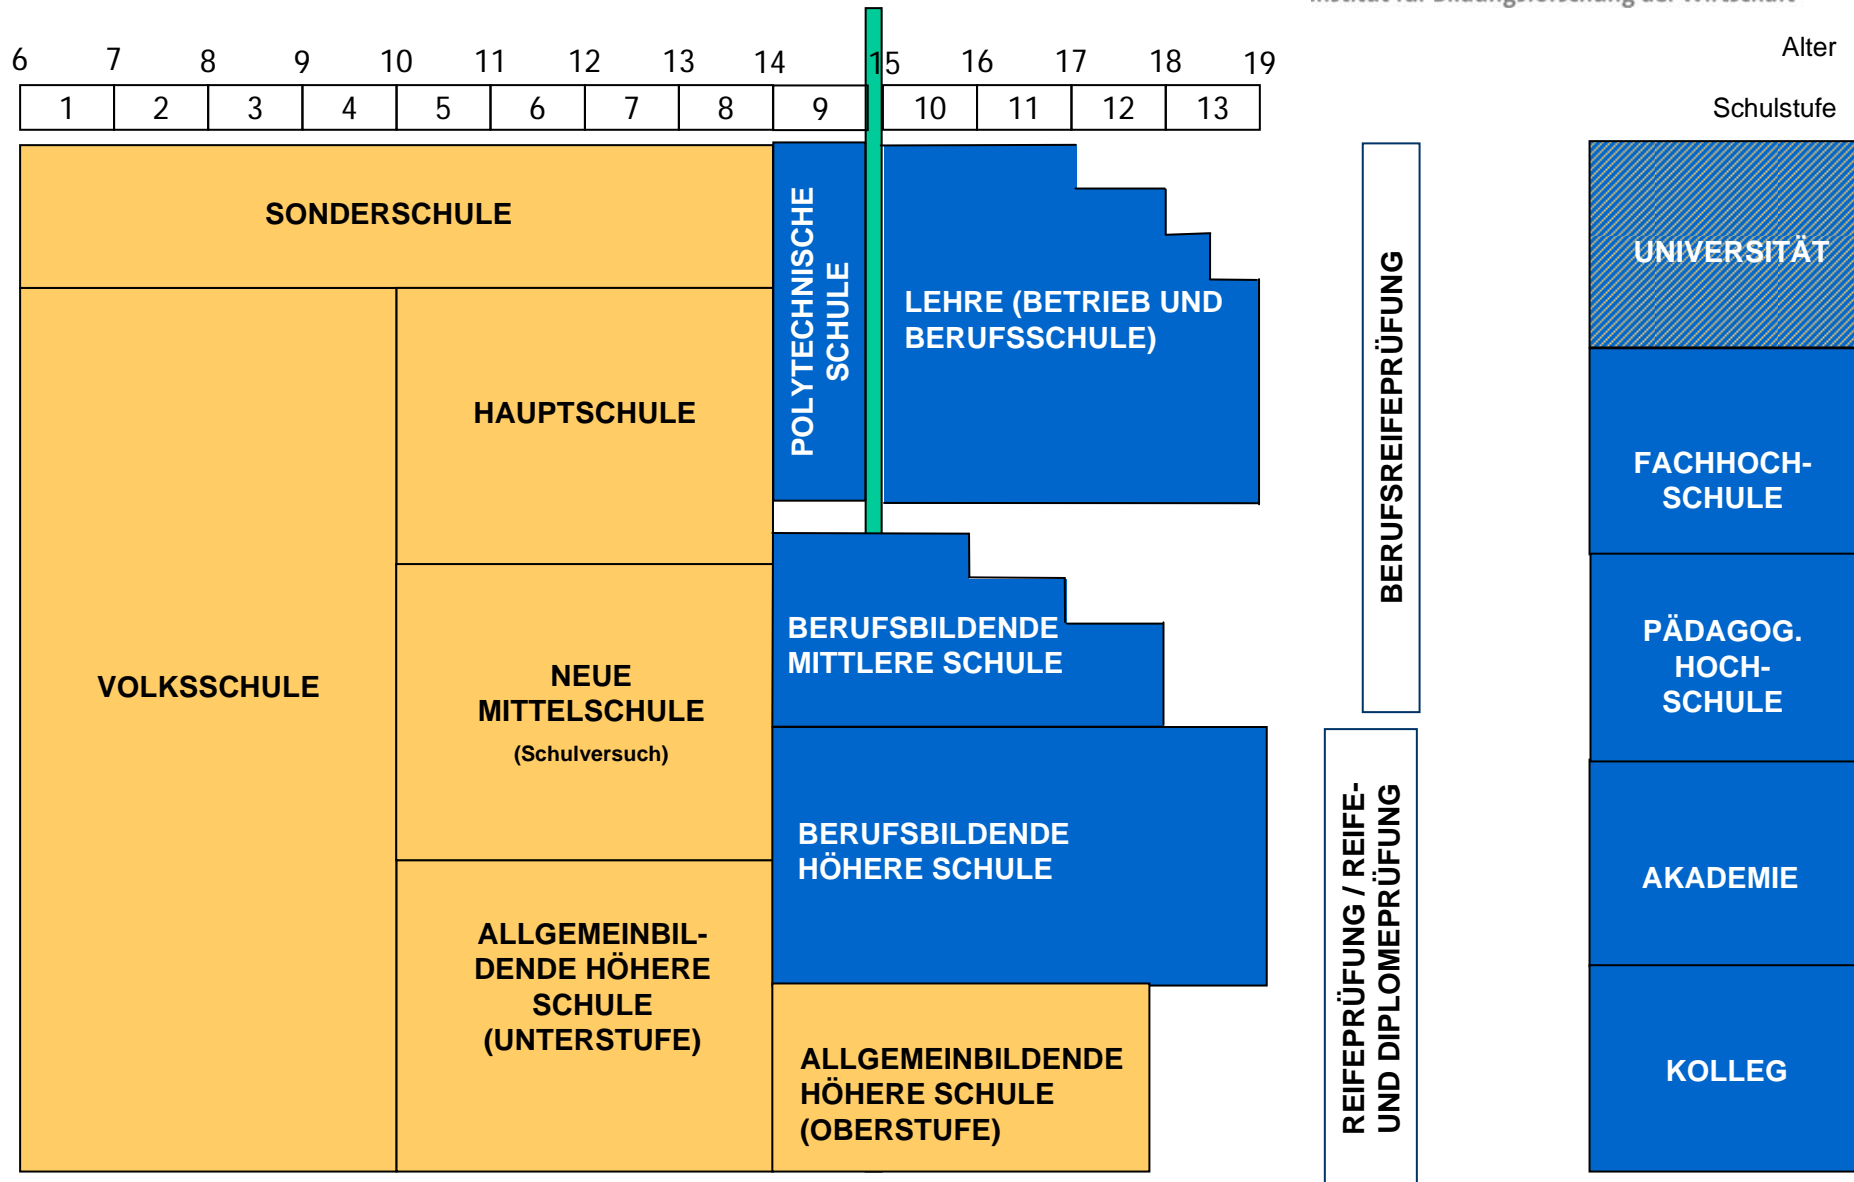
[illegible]

| 6 | 7 | 8 | 9 | 10 | 11 | 12 | 13 | 14 | 15 | 16 | 17 | 18 | 19 |
|---|---|---|---|---|---|---|---|---|---|---|---|---|---|

Alter

| 1 | 2 | 3 | 4 | 5 | 6 | 7 | 8 | 9 | 10 | 11 | 12 | 13 |
|---|---|---|---|---|---|---|---|---|---|---|---|---|

Schulstufe

SONDERSCHULE

POLYTECHNISCHE SCHULE

LEHRE (BETRIEB UND BERUFSSCHULE)

BERUFSREIFEPRÜFUNG

UNIVERSITÄT

VOLKSSCHULE

HAUPTSCHULE

NEUE MITTELSCHULE
(Schulversuch)

BERUFSBILDENDE MITTLERE SCHULE

FACHHOCH-SCHULE

PÄDAGOG. HOCH-SCHULE

BERUFSBILDENDE HÖHERE SCHULE

REIFEPRÜFUNG / REIFE- UND DIPLOMEPRÜFUNG

AKADEMIE

ALLGEMEINBIL-DENDE HÖHERE SCHULE (UNTERSTUFE)

ALLGEMEINBILDENDE HÖHERE SCHULE (OBERSTUFE)

KOLLEG